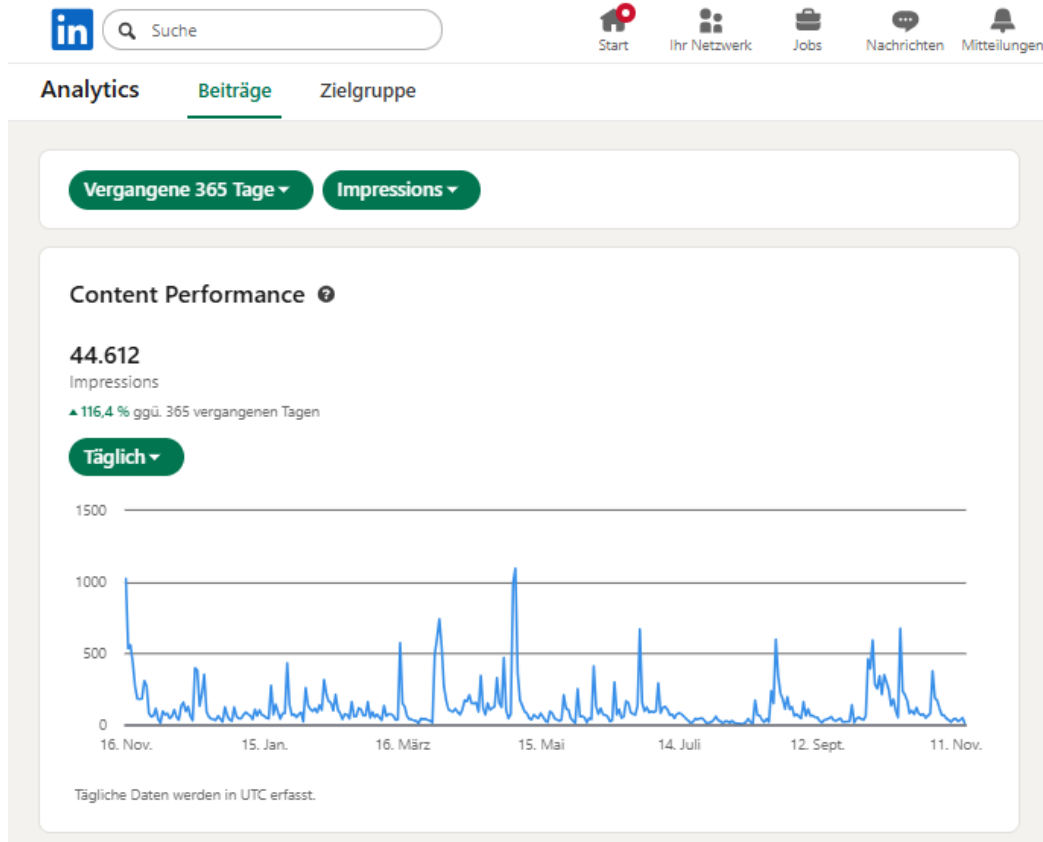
in

Suche

Start

Ihr Netzwerk

Jobs

Nachrichten

Mitteilungen

Analytics

Beiträge

Zielgruppe

Vergangene 365 Tage

Impressions

Content Performance

44.612

Impressions

116,4 % ggü. 365 vergangenen Tagen

Täglich

1500

1000

500

0

16. Nov.

15. Jan.

16. März

15. Mai

14. Juli

12. Sept.

11. Nov.

Tägliche Daten werden in UTC erfasst.